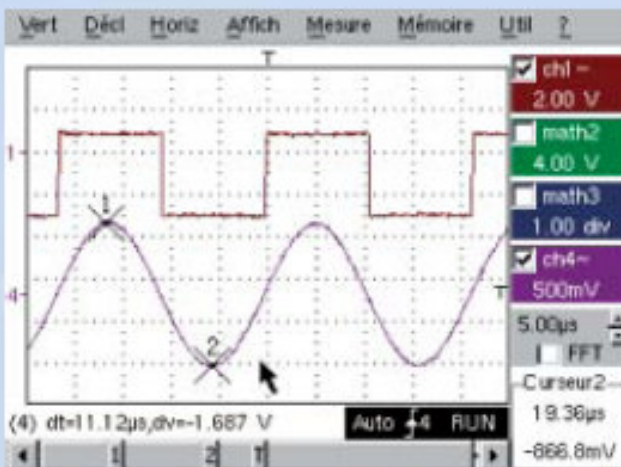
Vert Décl Horiz Affich Mesure Mémoire Util ?

T

1

1

4

2

T

ch1 ~
2.00 V

math2
4.00 V

math3
1.00 div

ch4 ~
500mV

5.00µs

FFT

Curseur2
19.36µs
-866.8mV

(4) dt=11.12µs,dv=-1.687 V

Auto 4 RUN

1 2 T